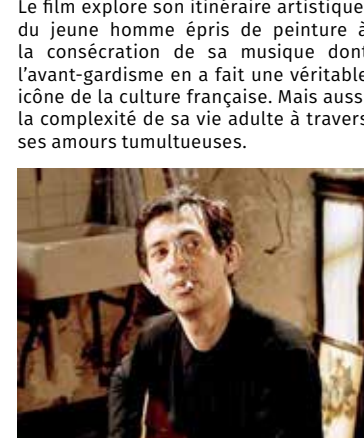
Le film explore son itinéraire artistique du jeune homme épris de peinture à la consécration de sa musique dont l'avant-gardisme en a fait une véritable icône de la culture française. Mais aussi la complexité de sa vie adulte à travers ses amours tumultueuses.